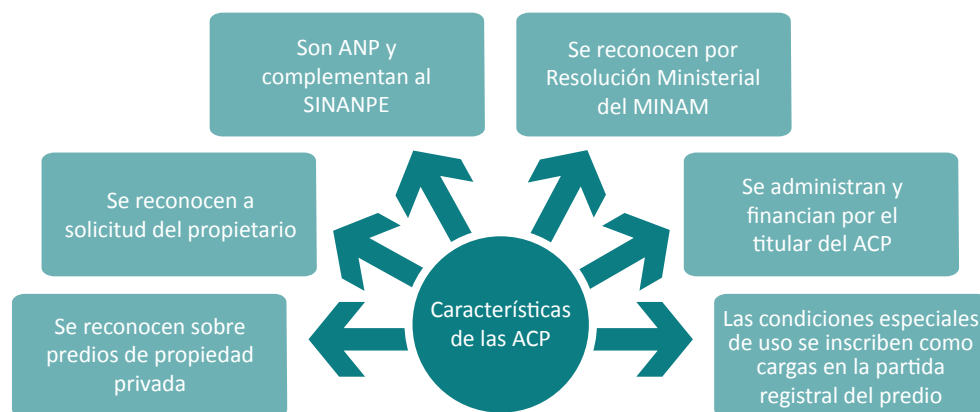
Características de las ACP

Son ANP y complementan al SINANPE

Se reconocen por Resolución Ministerial del MINAM

Se reconocen a solicitud del propietario

Se administran y financian por el titular del ACP

Se reconocen sobre predios de propiedad privada

Las condiciones especiales de uso se inscriben como cargas en la partida registral del predio